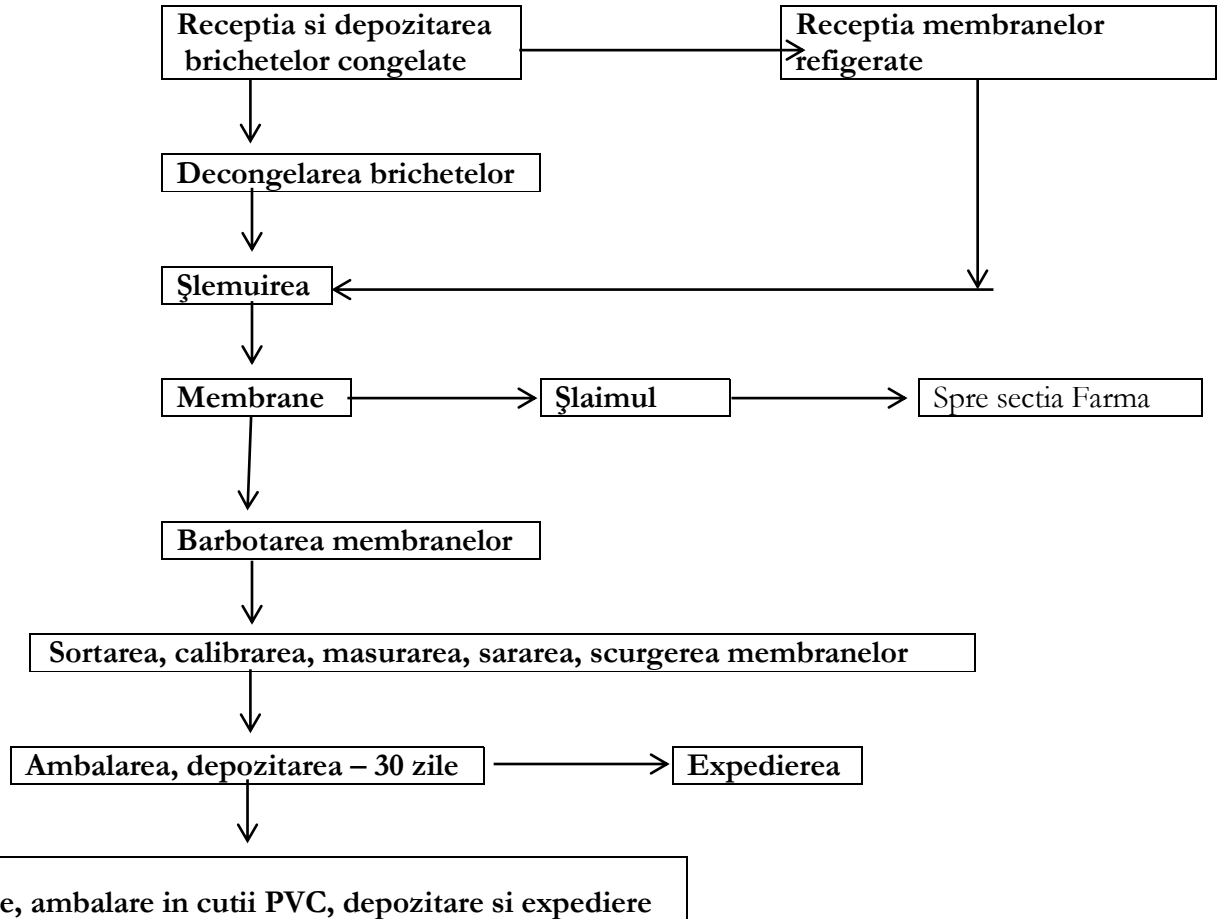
Receptia si depozitarea brichetelor congelate

Receptia membranelor refigerate

Decongelarea brichetelor

Şlemuirea

Membrane

Şlaimul

Spre sectia Farma

Barbotarea membranelor

Sortarea, calibrarea, masurarea, sararea, scurgerea membranelor

Ambalarea, depozitarea – 30 zile

Expedierea

e, ambalare in cutii PVC, depozitare si expediere